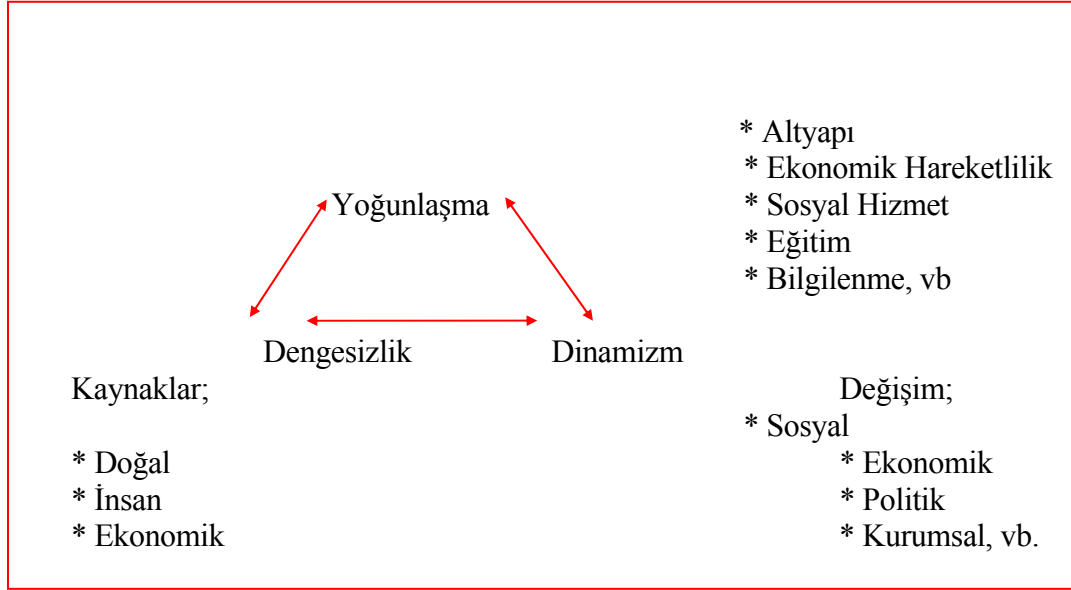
* Altyapı
* Ekonomik Hareketlilik
* Sosyal Hizmet
* Eğitim
* Bilgilenme, vb

Yoğunlaşma

Dengesizlik

Dinamizm

Kaynaklar;

* Doğal
* İnsan
* Ekonomik

Değişim;
* Sosyal
* Ekonomik
* Politik
* Kurumsal, vb.